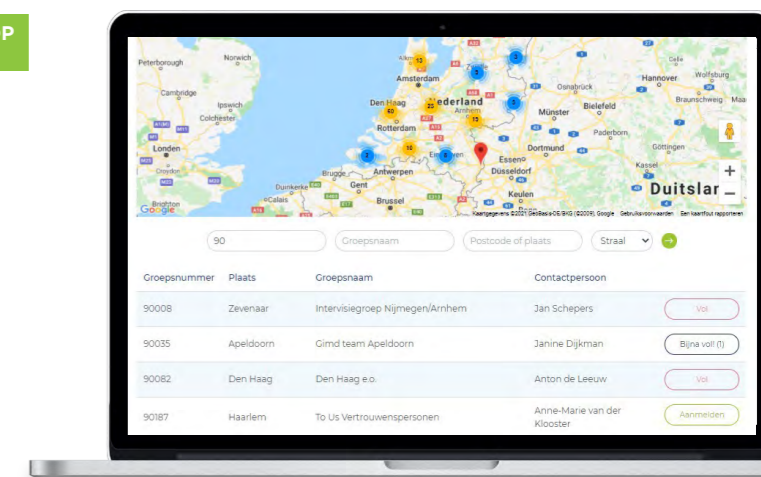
P

Peterborough
Norwich
Cambridge
Ipswich
Colchester
Londen
Croydon
Brighton
Amsterdam
Den Haag
Nederland
Rotterdam
Arnhem
Osnabrück
Hannover
Wolfsburg
Bielefeld
Braunschweig
Münster
Paderborn
Dortmund
Göttingen
Essen
Kassel
Düsseldorf
Keulen
Duitslar
Antwerpen
Brugge
Gent
Dunkerke
Calais
Brussel
Eindhoven
Google
Kaartgegevens ©2021 GeoBasis-DE/BKG (©2009), Google Gebruiksvoorwaarden Een kaartfout rapporteren

90
Groepsnaam
Postcode of plaats
Straal

| Groepsnummer | Plaats | Groepsnaam | Contactpersoon | |
|---|---|---|---|---|
| 90008 | Zevenaar | Intervisiegroep Nijmegen/Arnhem | Jan Schepers | Vol |
| 90035 | Apeldoorn | Gimd team Apeldoorn | Janine Dijkman | Bijna vol! (1) |
| 90082 | Den Haag | Den Haag e.o. | Anton de Leeuw | Vol |
| 90187 | Haarlem | To Us Vertrouwenspersonen | Anne-Marie van der Klooster | Aanmelden |